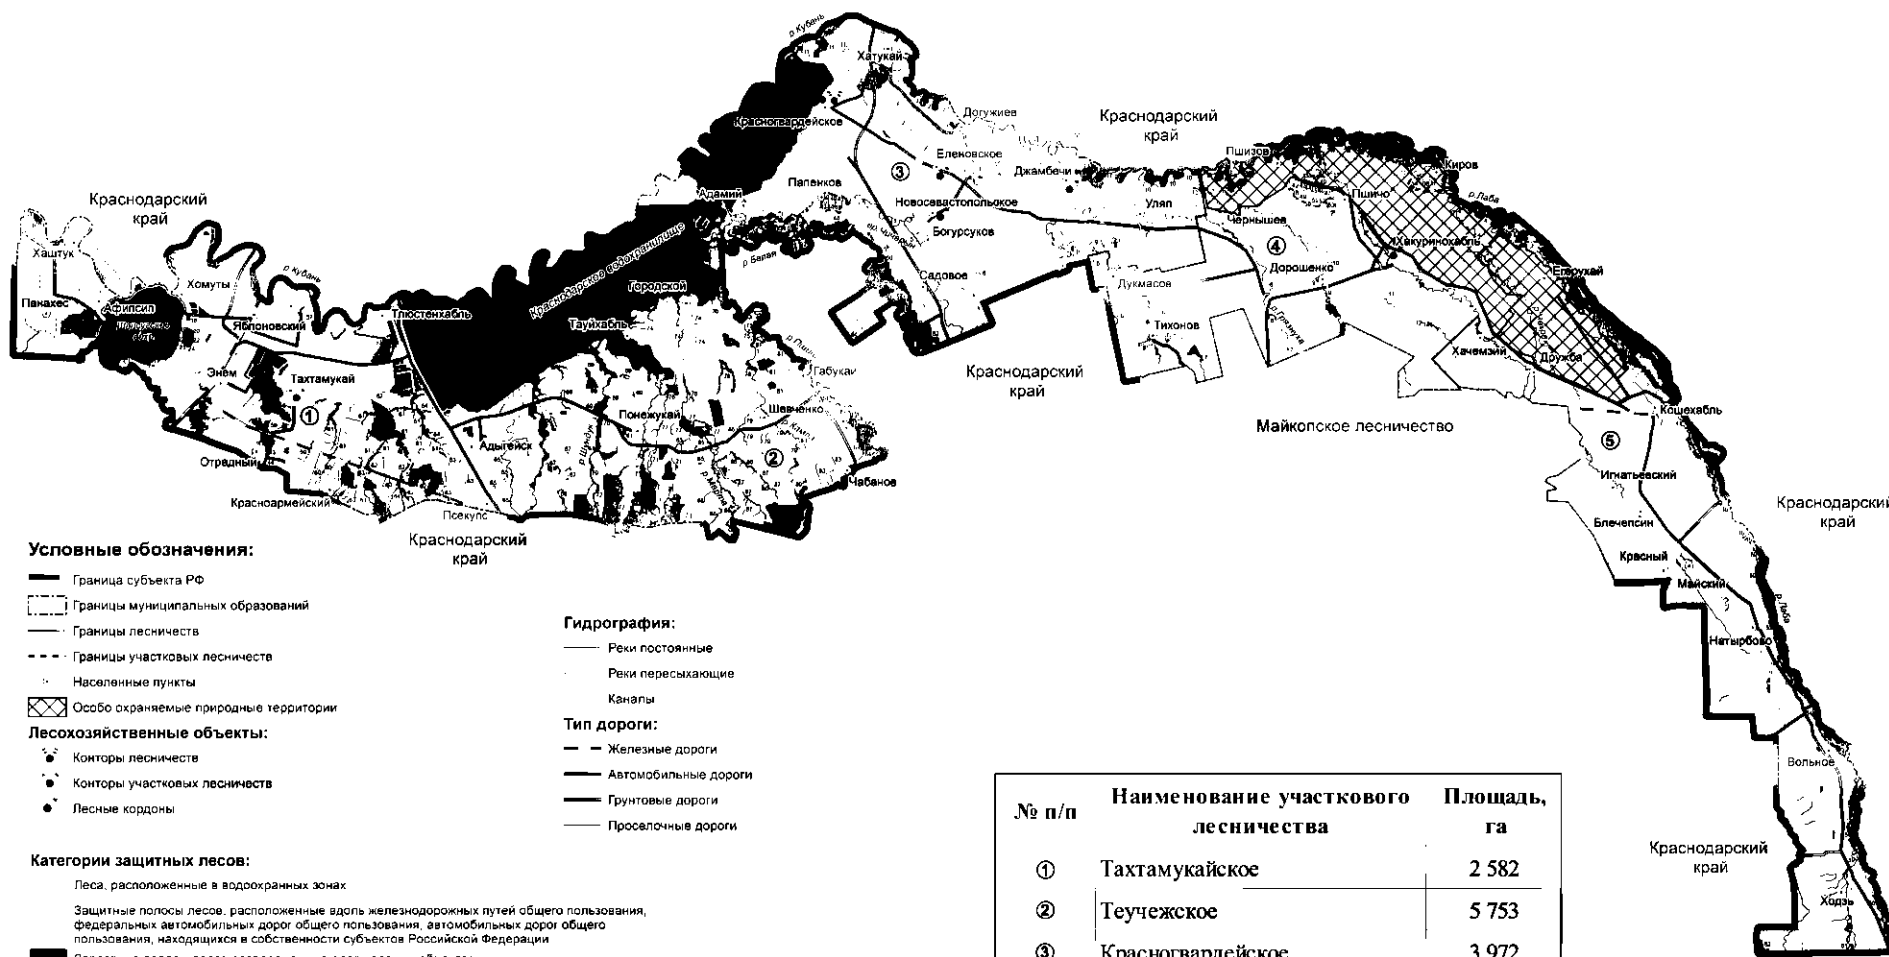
р. Кубань
Хатукай
Догужиев
Краснодарский край
Красногвардейское
Еленовское
Джамбечи
Пшизов
Киров
Папенков
③
Новосевастопольское
Уляп
Пшичо
р. Лаба
Адамий
Богурсуков
Чернышев
④
Хакуринохабль
Еленовское
Краснодарский край
Хаштук
Панахес
Афипсип
Хомуты
р. Кубань
Краснодарское водохранилище
Городской
р. Белая
Садовое
Лукмасов
Дорошенко
 Egерукай
Яблоновский
Тлюстенхабль
Тауйхабль
Тихонов
Энем
Тахтамукай
р. Пшиш
Габукай
Краснодарский край
Хачемзий
Дружба
①
Шевченко
Понежукай
Кошехабль
Адыгейск
Майкопское лесничество
Отрадный
②
⑤
Чабанов
Игнатьевский
Красноармейский
Псекупс
Краснодарский край
Блечепсин
Краснодарский край
Красный
Майский
р. Лаба
Натырбово
Вольное
Краснодарский край
Ходзь

Условные обозначения:
Граница субъекта РФ
Границы муниципальных образований
Границы лесничеств
Границы участковых лесничеств
Населенные пункты
Особо охраняемые природные территории
Лесохозяйственные объекты:
Конторы лесничеств
Конторы участковых лесничеств
Лесные кордоны

Гидрография:
Реки постоянные
Реки пересыхающие
Каналы
Тип дороги:
Железные дороги
Автомобильные дороги
Грунтовые дороги
Проселочные дороги

Категории защитных лесов:
Леса, расположенные в водоохранных зонах
Защитные полосы лесов, расположенные вдоль железнодорожных путей общего пользования, федеральных автомобильных дорог общего пользования, автомобильных дорог общего пользования, находящихся в собственности субъектов Российской Федерации
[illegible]

| № п/п | Наименование участкового лесничества | Площадь, га |
|---|---|---|
| ① | Тахтамукайское | 2 582 |
| ② | Теучежское | 5 753 |
| ③ | Красногвардейское | 3 972 |